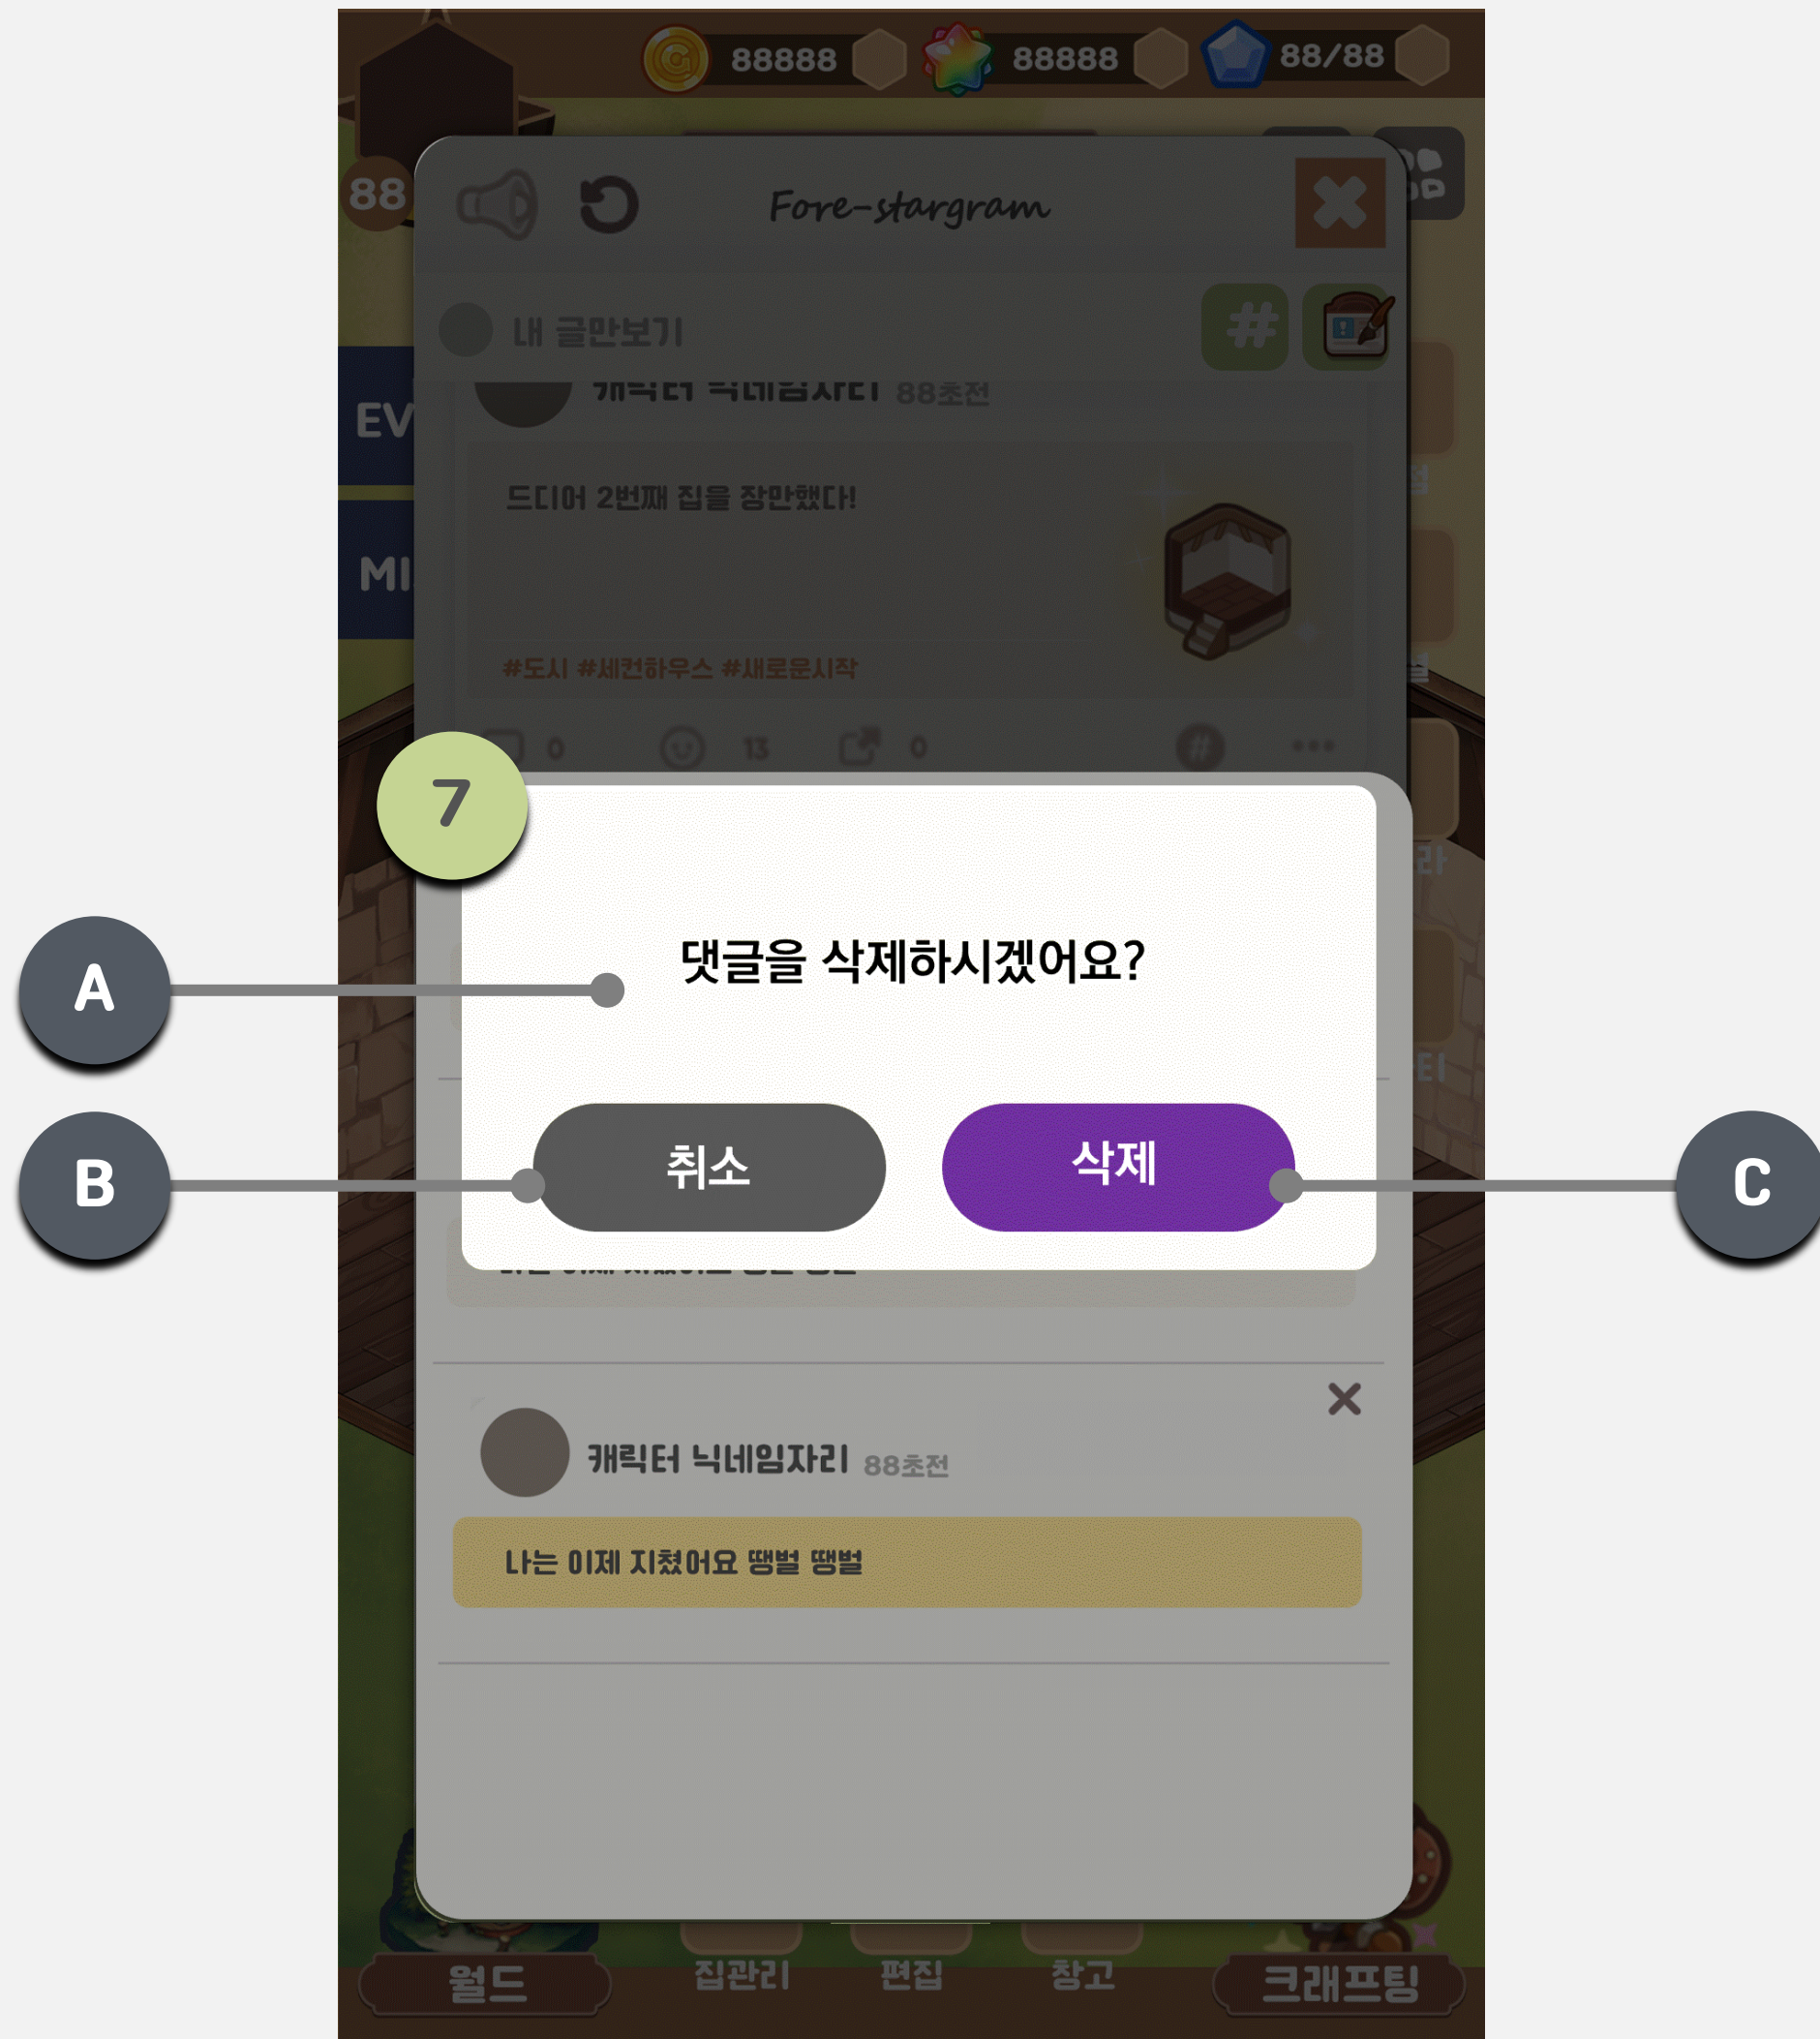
88888 88888 88/88

88

Fore-stargram

내 글만보기

EV

MI

캐릭터 닉네임자리 88초전

드디어 2번째 집을 장만했다!

#도시 #세컨하우스 #새로운시작

0 13 0

7

A

댓글을 삭제하시겠어요?

B

취소

삭제

C

캐릭터 닉네임자리 88초전

나는 이제 지쳤어요 땡벌 땡벌

월드 집관리 편집 창고 크래프팅